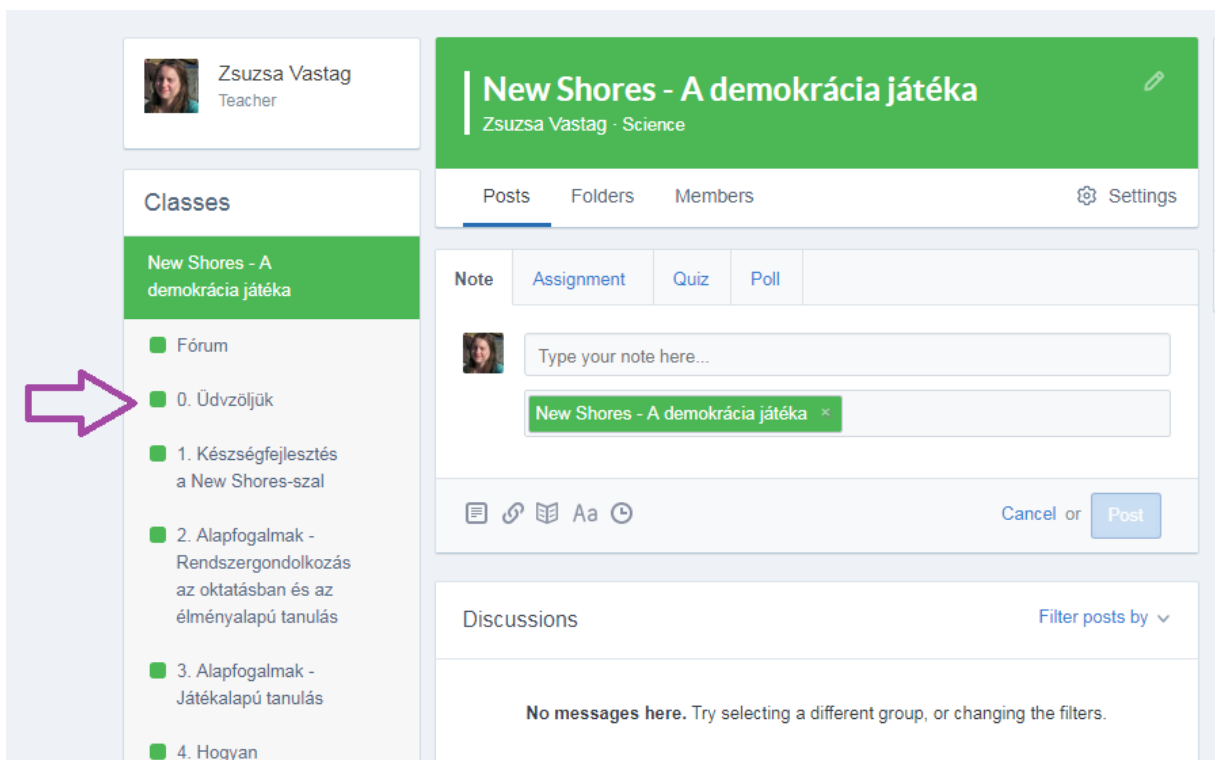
Zsuzsa Vastag
Teacher

Classes

New Shores - A demokrácia játéka

Fórum

0. Üdvzöljük

1. Készségfejlesztés a New Shores-szal

2. Alapfogalmak - Rendszergondolkozás az oktatásban és az élményalapú tanulás

3. Alapfogalmak - Játékalapú tanulás

4. Hogyan

New Shores - A demokrácia játéka
Zsuzsa Vastag · Science

Posts Folders Members Settings

Note Assignment Quiz Poll

Type your note here...

New Shores - A demokrácia játéka ×

Aa

Cancel or Post

Discussions

Filter posts by

**No messages here.** Try selecting a different group, or changing the filters.